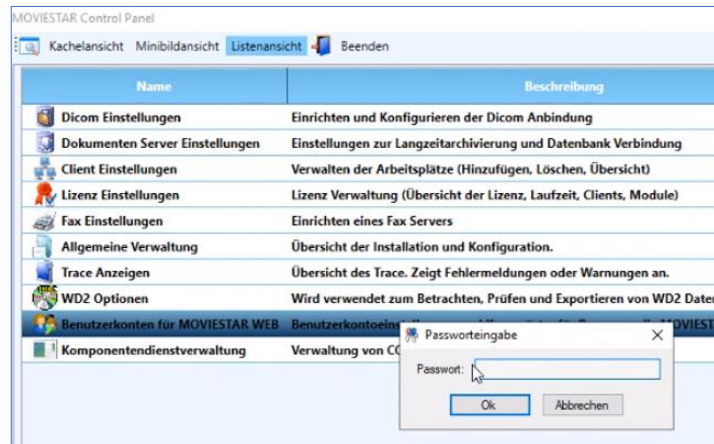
MOVIESTAR Control Panel

Kachelansicht Minibildansicht Listenansicht Beenden

| Name | Beschreibung |
|---|---|
| Dicom Einstellungen | Einrichten und Konfigurieren der Dicom Anbindung |
| Dokumenten Server Einstellungen | Einstellungen zur Langzeitarchivierung und Datenbank Verbindung |
| Client Einstellungen | Verwalten der Arbeitsplätze (Hinzufügen, Löschen, Übersicht) |
| Lizenz Einstellungen | Lizenz Verwaltung (Übersicht der Lizenz, Laufzeit, Clients, Module) |
| Fax Einstellungen | Einrichten eines Fax Servers |
| Allgemeine Verwaltung | Übersicht der Installation und Konfiguration. |
| Trace Anzeigen | Übersicht des Trace. Zeigt Fehlermeldungen oder Warnungen an. |
| WD2 Optionen | Wird verwendet zum Betrachten, Prüfen und Exportieren von WD2 Dater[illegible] |
| Benutzerkonten für MOVIESTAR WEB | Benutzerkontoeins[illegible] MOVIESTA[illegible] |
| Komponentendienstverwaltung | Verwaltung von C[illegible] |

Passworteingabe

Passwort:

Ok Abbrechen